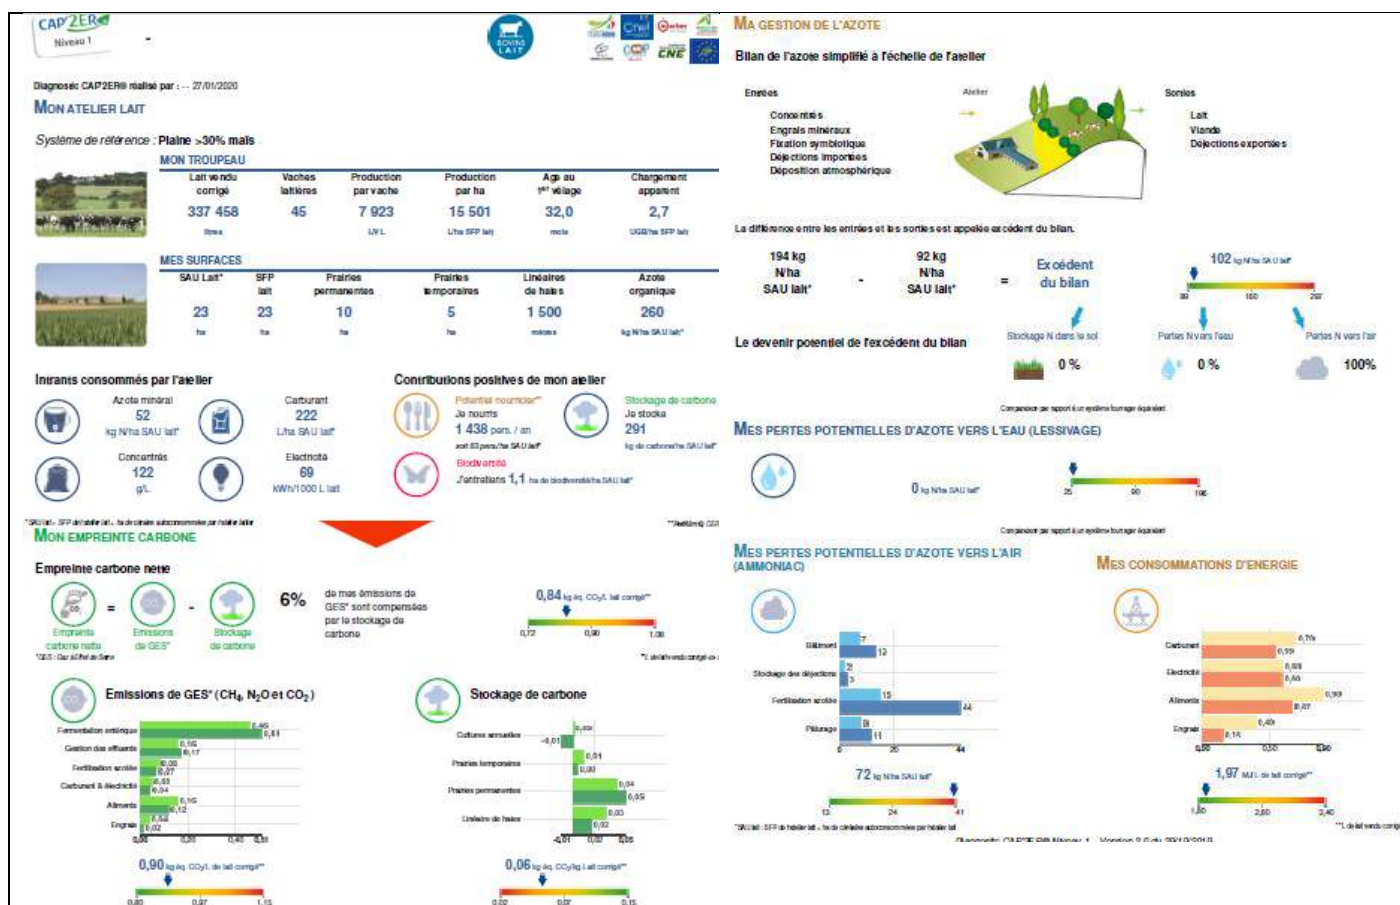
CAP'2ER
Niveau 1

BOVINS LAIT

Diagnostic CAP2ER® réalisé par : -- 27/01/2020

MON ATELIER LAIT

Système de référence : Plaine >30% maïs

MON TROUPEAU

| Lait vendu corrigé | Vaches laitières | Production par vache | Production par ha | Age au 1er vêlage | Chargement apparent |
|---|---|---|---|---|---|
| 337 458 | 45 | 7 923 | 15 501 | 32,0 | 2,7 |
| litres | | L/VL | L/ha SFP lait | mois | UGB/ha SFP lait |

MES SURFACES

| SAU Lait* | SFP lait | Prairies permanentes | Prairies temporaires | Linéaires de haies | Azote organique |
|---|---|---|---|---|---|
| 23 | 23 | 10 | 5 | 1 500 | 260 |
| ha | ha | ha | ha | mètres | kg N/ha SAU lait* |

Intrants consommés par l'atelier

Azote minéral 52 kg N/ha SAU lait*
Carburant 222 L/ha SAU lait*
Concentrés 122 g/L
Electricité 69 kWh/1000 L lait

Contributions positives de mon atelier

Potentiel nourricier** Je nourris 1 438 pers. / an soit 63 pers/ha SAU lait*
Stockage de carbone Je stocke 291 kg de carbone/ha SAU lait*
Biodiversité J'entretiens 1,1 ha de biodiversité/ha SAU lait*

*SAU lait : SFP de l'atelier lait + ha de céréales autoconsommées par l'atelier lait
**Méthode CEREOPA

MON EMPREINTE CARBONE

Empreinte carbone nette

Empreinte carbone nette = Emissions de GES* - Stockage de carbone
*GES : Gaz à Effet de Serre

6% de mes émissions de GES* sont compensées par le stockage de carbone

0,84 kg éq. CO2/L lait corrigé**
0,72 0,90 1,08
**L de lait vendu corrigé

Emissions de GES* (CH4, N2O et CO2)

Fermentation entérique 0,49 0,51
Gestion des effluents 0,16 0,17
Fertilisation azotée 0,08 0,07
Carburant & électricité 0,03 0,04
Aliments 0,16 0,12
Engrais 0,04 0,02
0,00 0,20 0,40 0,60

0,90 kg éq. CO2/L de lait corrigé**
0,80 0,97 1,15

Stockage de carbone

Cultures annuelles 0,00 -0,01
Prairies temporaires 0,01 0,00
Prairies permanentes 0,04 0,05
Linéaire de haies 0,03 0,02
-0,01 0,02 0,05

0,06 kg éq. CO2/kg Lait corrigé**
0,00 0,07 0,15

MA GESTION DE L'AZOTE

Bilan de l'azote simplifié à l'échelle de l'atelier

Entrées
Concentrés
Engrais minéraux
Fixation symbiotique
Déjections importées
Déposition atmosphérique

Atelier

Sorties
Lait
Viande
Déjections exportées

La différence entre les entrées et les sorties est appelée excédent du bilan.

194 kg N/ha SAU lait* - 92 kg N/ha SAU lait* = Excédent du bilan

102 kg N/ha SAU lait*
80 160 297

Le devenir potentiel de l'excédent du bilan

Stockage N dans le sol 0 %
Pertes N vers l'eau 0 %
Pertes N vers l'air 100%

Comparaison par rapport à un système fourrager équivalent

MES PERTES POTENTIELLES D'AZOTE VERS L'EAU (LESSIVAGE)

0 kg N/ha SAU lait*
25 90 166

Comparaison par rapport à un système fourrager équivalent

MES PERTES POTENTIELLES D'AZOTE VERS L'AIR (AMMONIAC)

Bâtiment 7 12
Stockage des déjections 2 3
Fertilisation azotée 15 44
Pâturage 8 11
0 22 44

72 kg N/ha SAU lait*
12 24 41

MES CONSOMMATIONS D'ENERGIE

Carburant 0,76 0,59
Electricité 0,68 0,46
Aliments 0,93 0,87
Engrais 0,40 0,14
0,00 0,50 1,00

1,97 MJ/L de lait corrigé**
1,00 2,00 3,40

*SAU lait : SFP de l'atelier lait + ha de céréales autoconsommées par l'atelier lait
**L de lait vendu corrigé

Diagnostic CAP'2ER® Niveau 1 - Version 2.0 du 29/10/2019